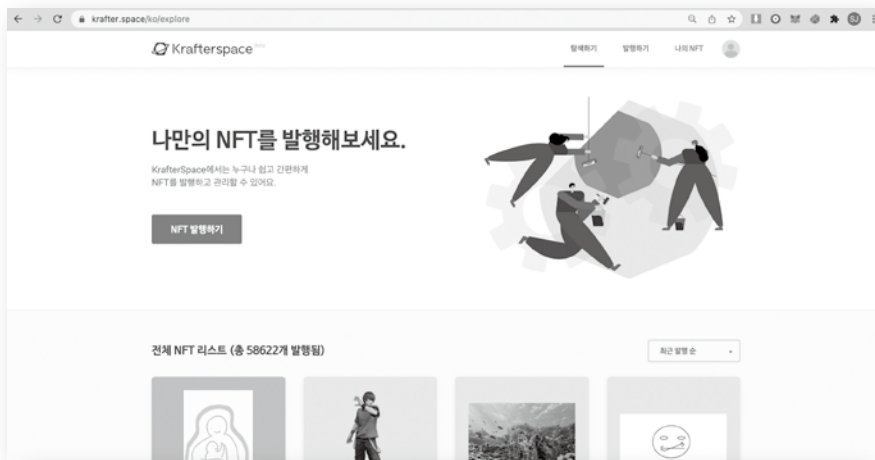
krafter.space/ko/explore

Krafterspace Beta

탐색하기 발행하기 나의 NFT

나만의 NFT를 발행해보세요.

KrafterSpace에서는 누구나 쉽고 간편하게 NFT를 발행하고 관리할 수 있어요.

NFT 발행하기

전체 NFT 리스트 (총 58622개 발행됨)

최근 발행 순